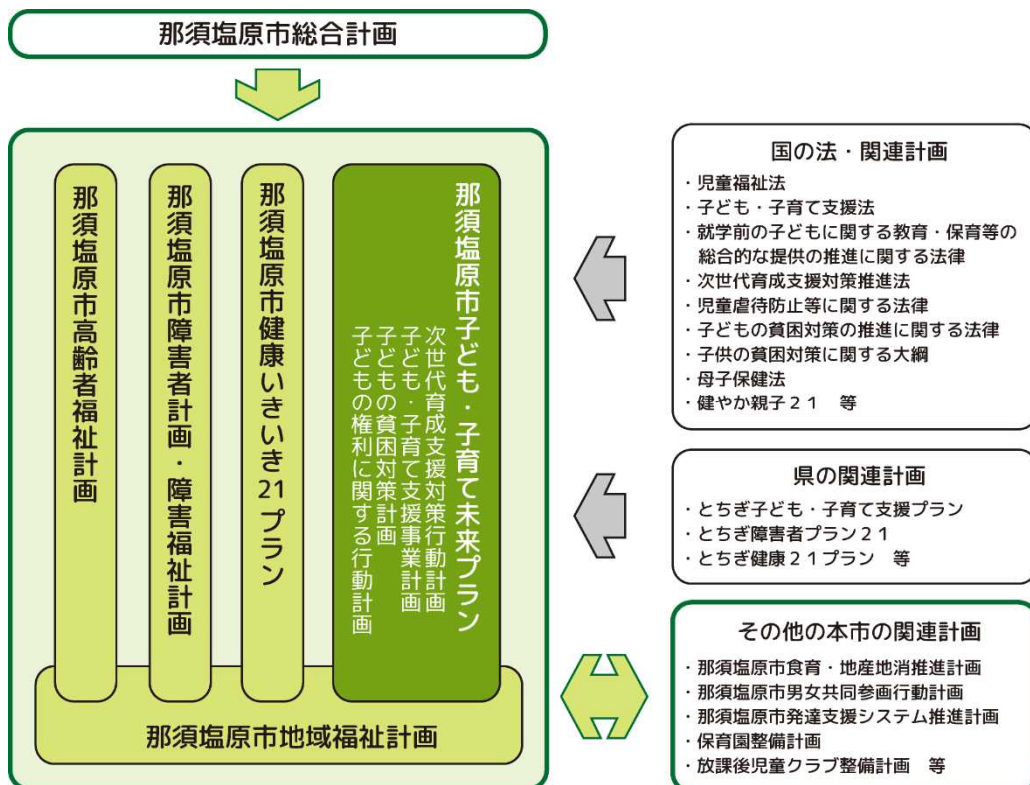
那須塩原市総合計画

那須塩原市高齢者福祉計画

那須塩原市障害者計画・障害福祉計画

那須塩原市健康いきいき21プラン

那須塩原市子ども・子育て未来プラン
次世代育成支援対策行動計画
子ども・子育て支援事業計画
子どもの貧困対策計画
子どもの権利に関する行動計画

那須塩原市地域福祉計画

国の法・関連計画
・児童福祉法
・子ども・子育て支援法
・就学前の子どもに関する教育・保育等の総合的な提供の推進に関する法律
・次世代育成支援対策推進法
・児童虐待防止等に関する法律
・子どもの貧困対策の推進に関する法律
・子供の貧困対策に関する大綱
・母子保健法
・健やか親子２１　等

県の関連計画
・とちぎ子ども・子育て支援プラン
・とちぎ障害者プラン２１
・とちぎ健康２１プラン　等

その他の本市の関連計画
・那須塩原市食育・地産地消推進計画
・那須塩原市男女共同参画行動計画
・那須塩原市発達支援システム推進計画
・保育園整備計画
・放課後児童クラブ整備計画　等